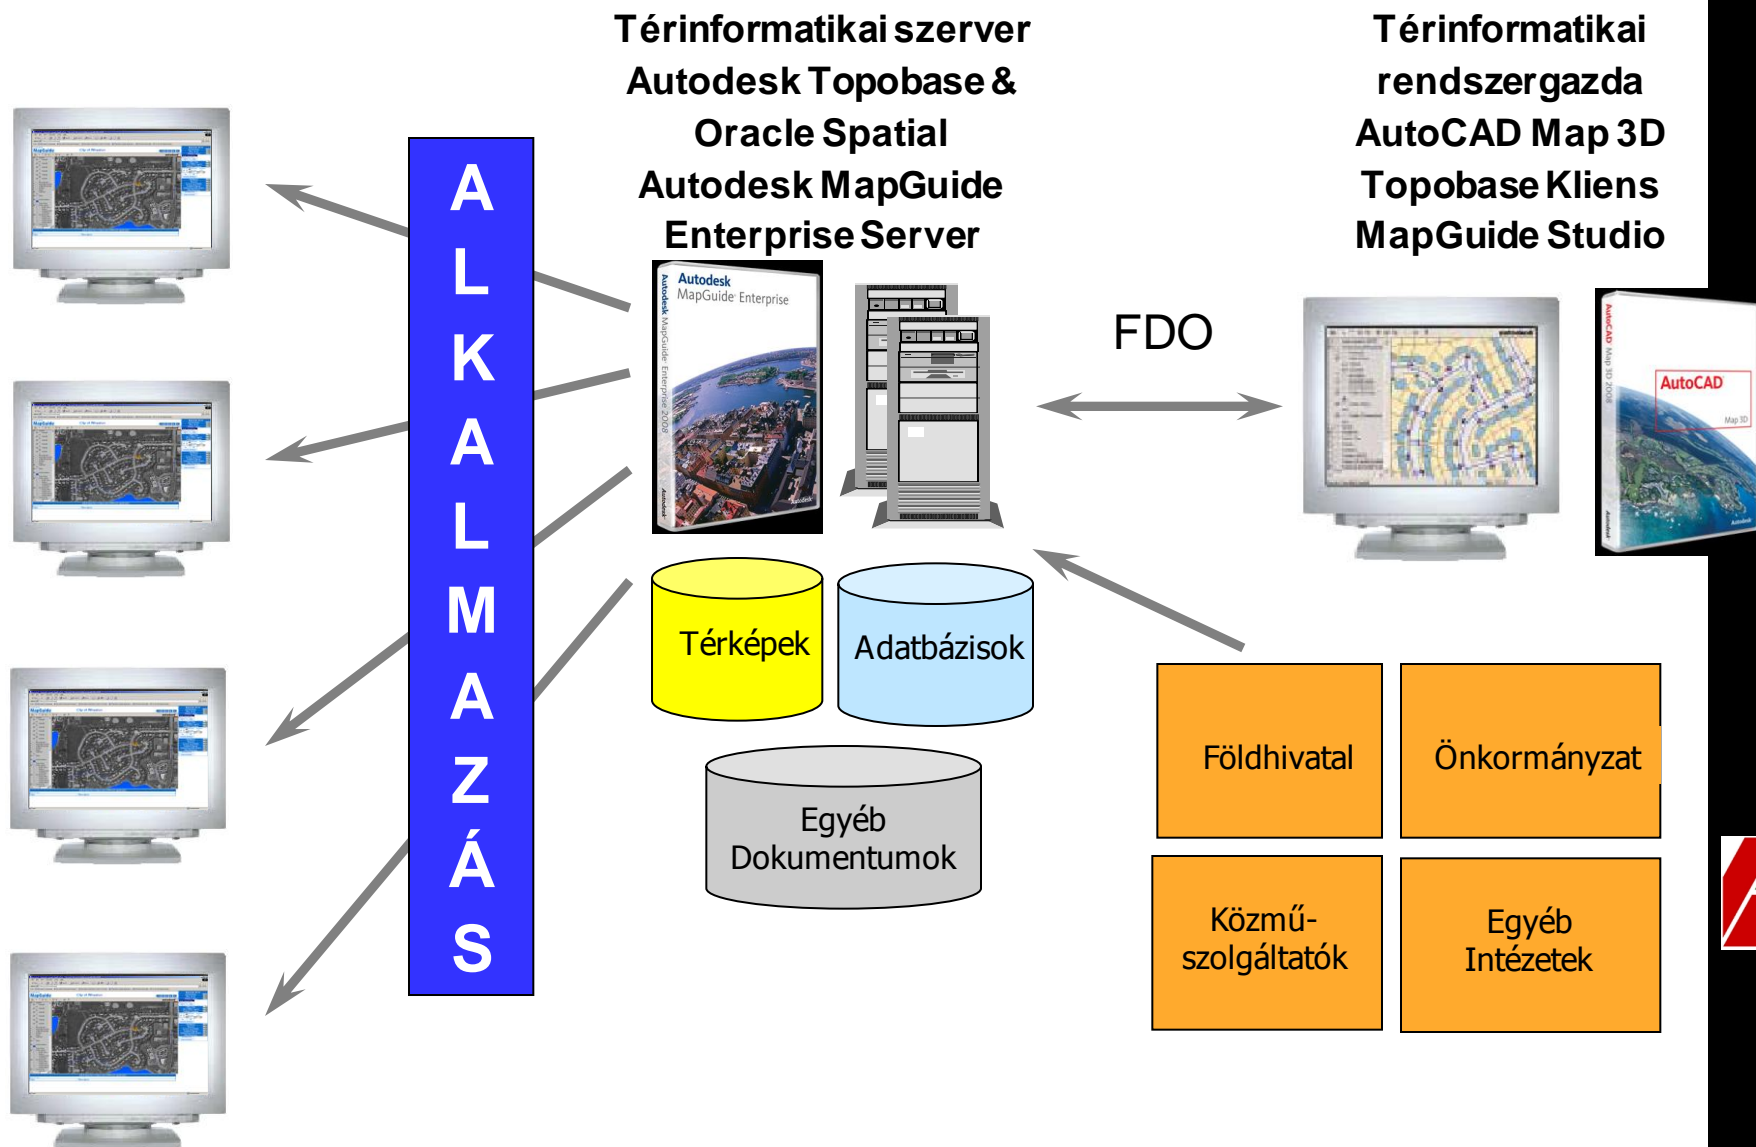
Térinformatikai szerver
Autodesk Topobase &
Oracle Spatial
Autodesk MapGuide
Enterprise Server

Térinformatikai
rendszergazda
AutoCAD Map 3D
Topobase Kliens
MapGuide Studio

A
L
K
A
L
M
A
Z
Á
S

Autodesk
MapGuide Enterprise

FDO

AutoCAD

Térképek

Adatbázisok

Egyéb
Dokumentumok

Földhivatal

Önkormányzat

Közmű-
szolgáltatók

Egyéb
Intézetek